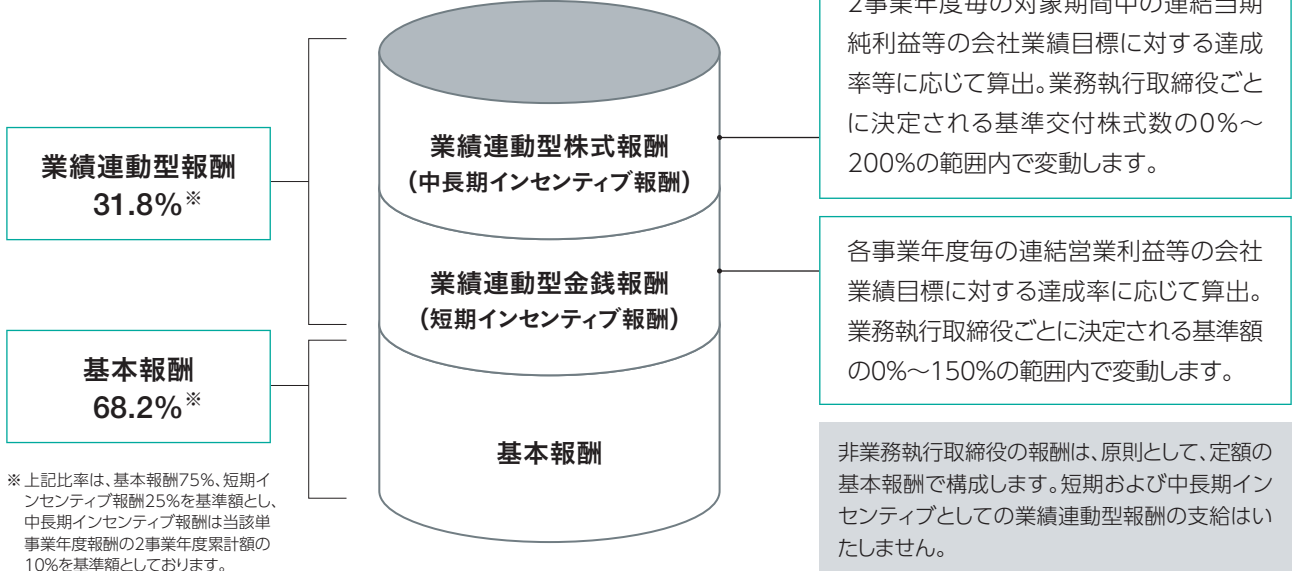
業績連動型報酬
31.8%※

基本報酬
68.2%※

※上記比率は、基本報酬75%、短期インセンティブ報酬25%を基準額とし、中長期インセンティブ報酬は当該単事業年度報酬の2事業年度累計額の10%を基準額としております。

業績連動型株式報酬
（中長期インセンティブ報酬）

業績連動型金銭報酬
（短期インセンティブ報酬）

基本報酬

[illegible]事業年度毎の対象期間中の連結当期純利益等の会社業績目標に対する達成率等に応じて算出。業務執行取締役ごとに決定される基準交付株式数の0%～200%の範囲内で変動します。

各事業年度毎の連結営業利益等の会社業績目標に対する達成率に応じて算出。業務執行取締役ごとに決定される基準額の0%～150%の範囲内で変動します。

非業務執行取締役の報酬は、原則として、定額の基本報酬で構成します。短期および中長期インセンティブとしての業績連動型報酬の支給はいたしません。